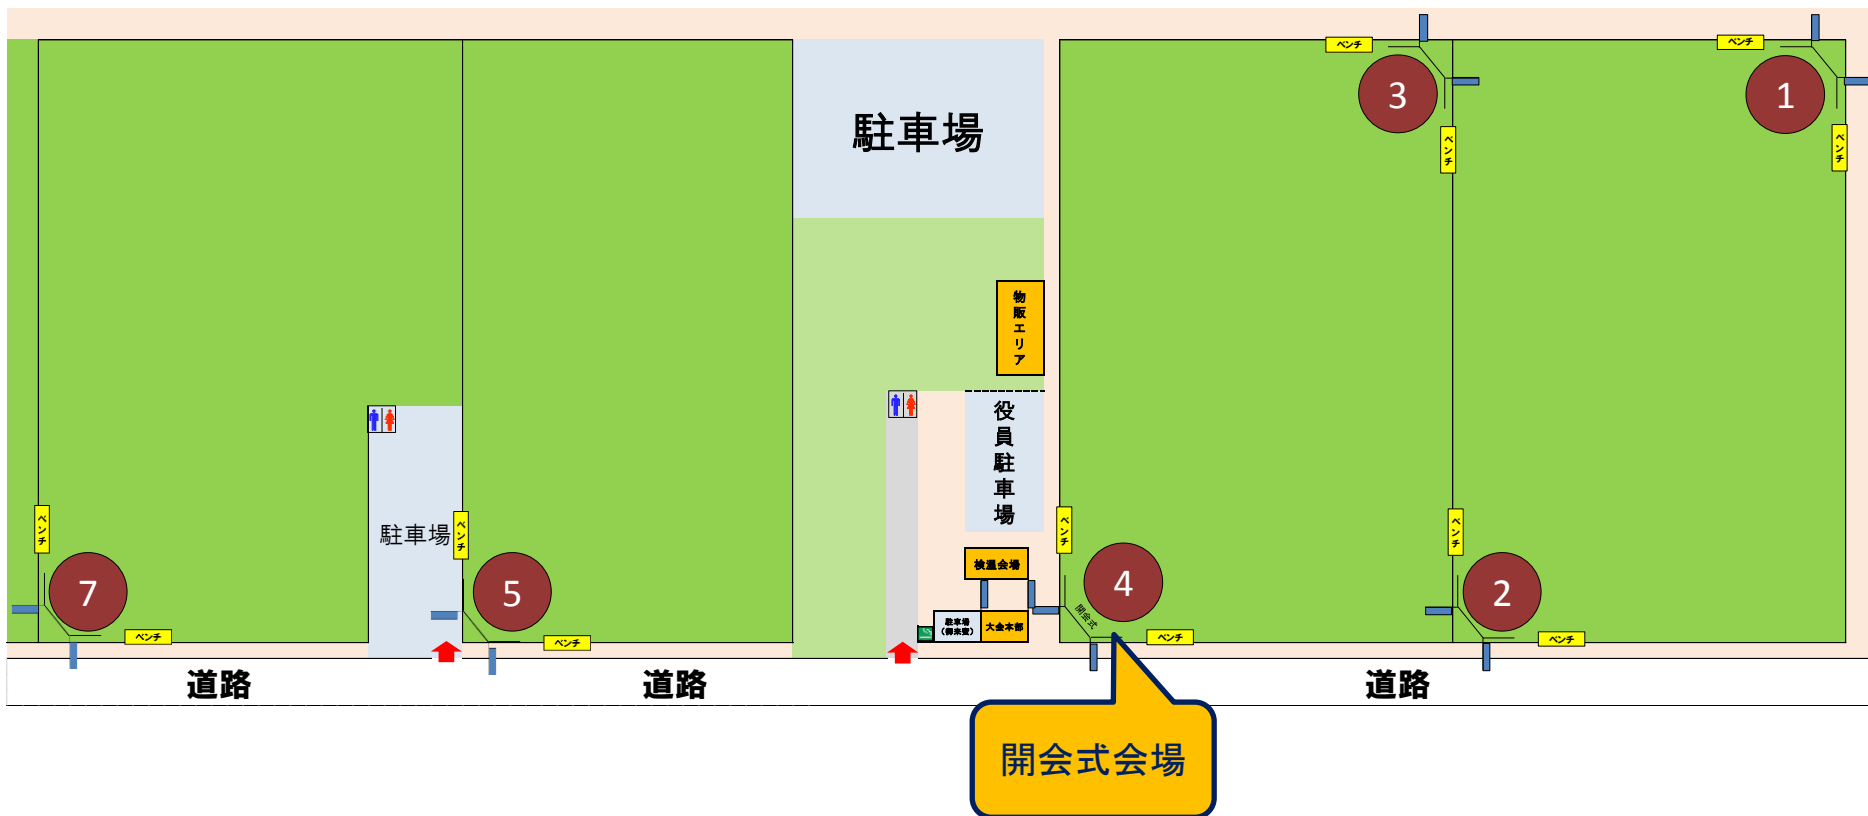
駐車場

ベンチ
3
ベンチ
ベンチ
1
ベンチ

物販エリア

役員駐車場

駐車場
ベンチ
ベンチ
7
ベンチ
5
ベンチ

検温会場
駐車場（審査席）
大会本部
ベンチ
4
開会式
ベンチ
ベンチ
2
ベンチ

道路
道路
道路

開会式会場